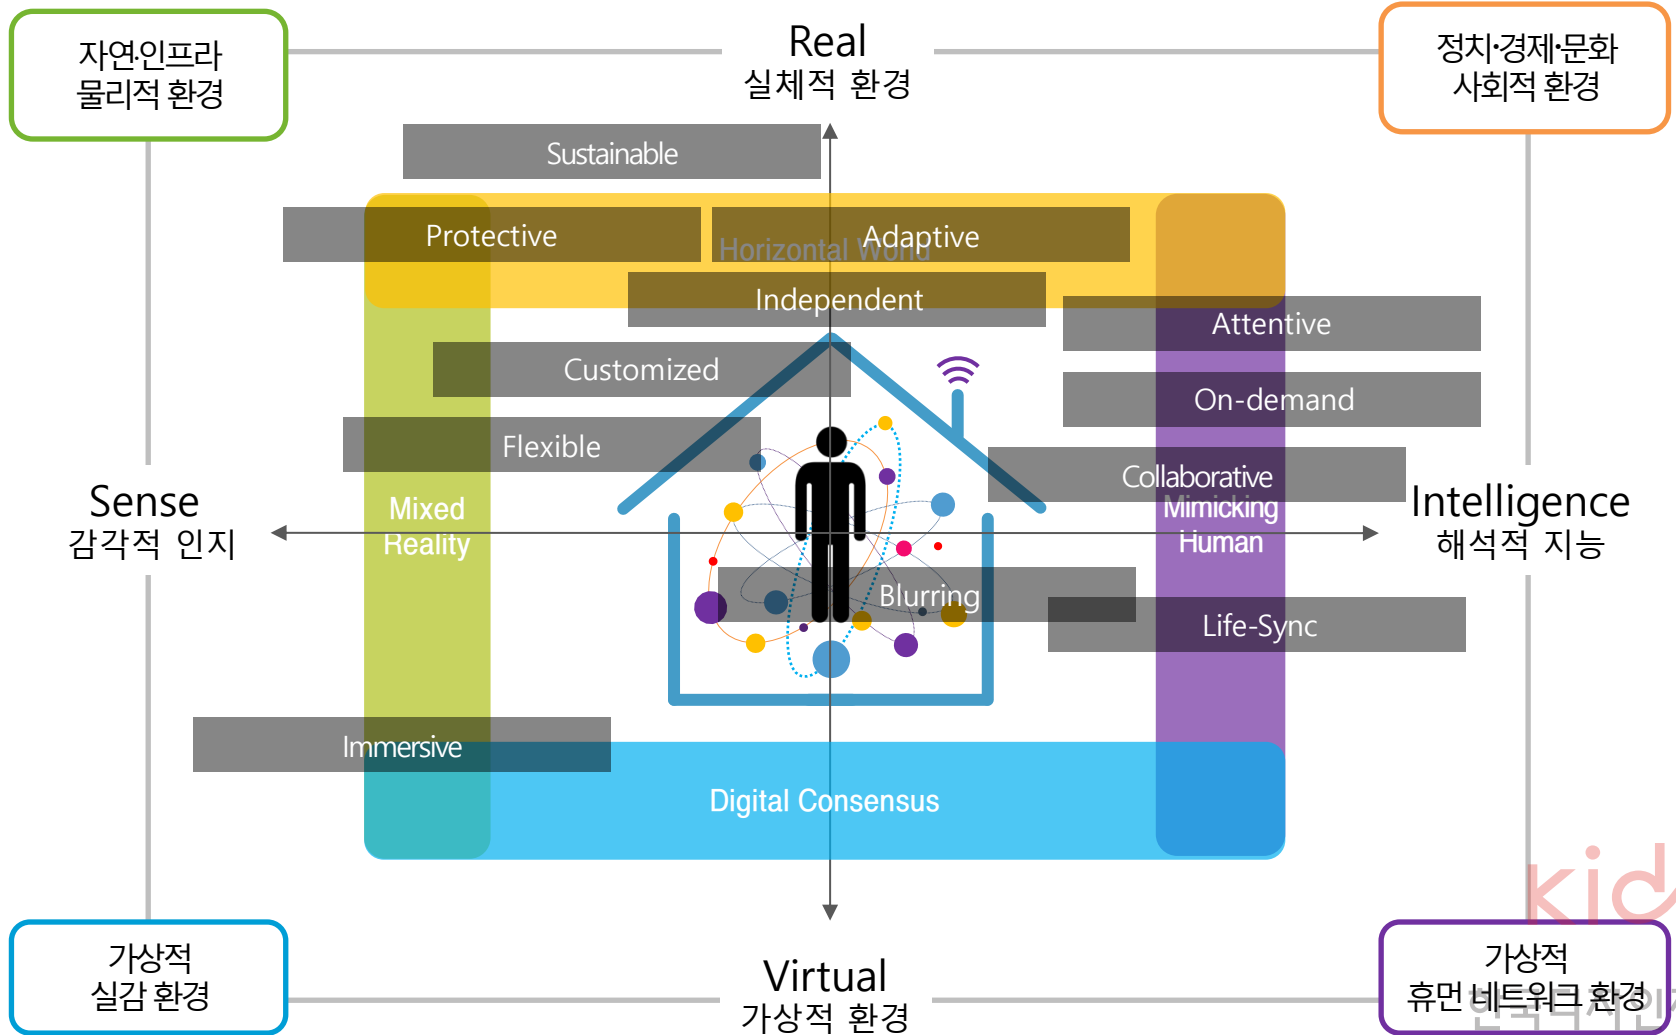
자연·인프라
물리적 환경

Real
실체적 환경

정치·경제·문화
사회적 환경

Sustainable

Protective

Adaptive

Horizontal World

Independent

Attentive

Customized

On-demand

Flexible

Collaborative

Mimicking Human

Mixed Reality

Sense
감각적 인지

Intelligence
해석적 지능

Blurring

Life-Sync

Immersive

Digital Consensus

가상적
실감 환경

Virtual
가상적 환경

가상적
휴먼 네트워크 환경

kid
한국디자인